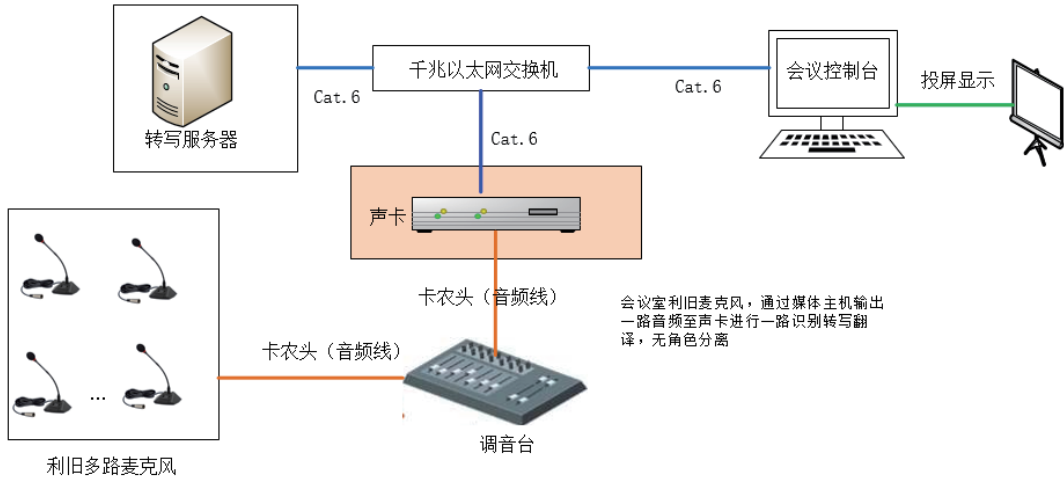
千兆以太网交换机

Cat.6

Cat.6

会议控制台

投屏显示

转写服务器

Cat.6

声卡

卡农头（音频线）

会议室利旧麦克风，通过媒体主机输出一路音频至声卡进行一路识别转写翻译，无角色分离

卡农头（音频线）

...

调音台

利旧多路麦克风